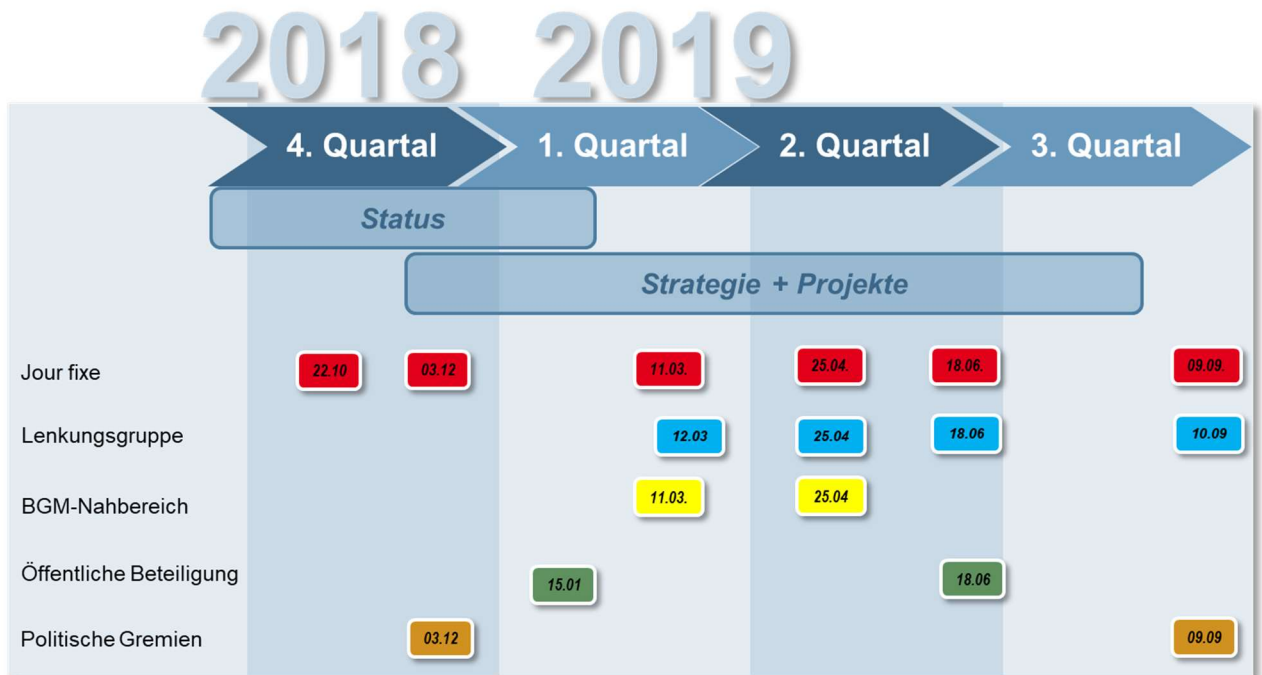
2018 2019

4. Quartal
1. Quartal
2. Quartal
3. Quartal

Status

Strategie + Projekte

| | | | | | | |
|---|---|---|---|---|---|---|
| Jour fixe | 22.10 | 03.12 | 11.03. | 25.04. | 18.06. | 09.09. |
| Lenkungsgruppe | | | 12.03 | 25.04 | 18.06 | 10.09 |
| BGM-Nahbereich | | | 11.03. | 25.04 | | |
| Öffentliche Beteiligung | | | 15.01 | | 18.06 | |
| Politische Gremien | | 03.12 | | | | 09.09 |